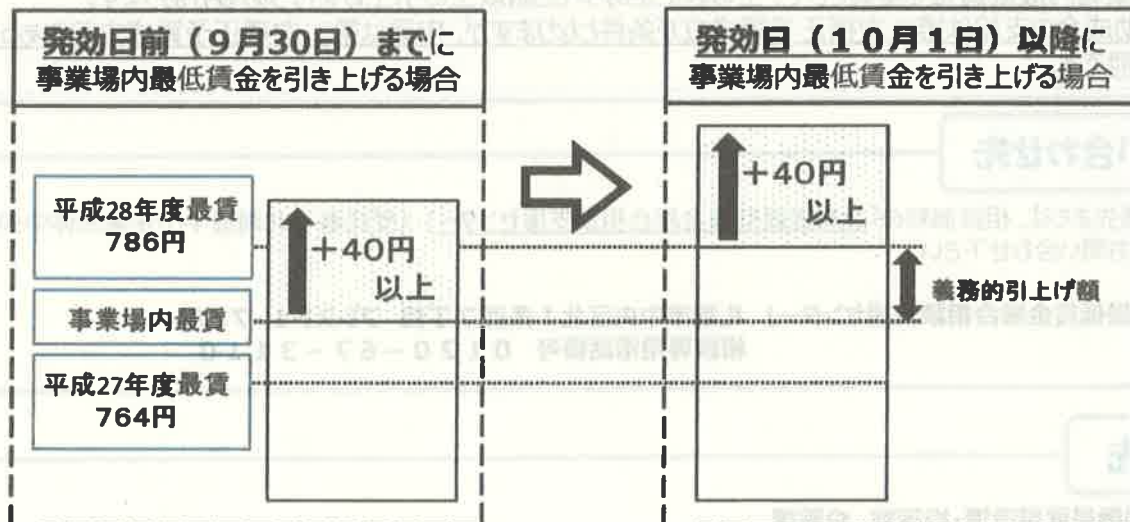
発効日前（9月30日）までに
事業場内最低賃金を引き上げる場合

平成28年度最賃
786円

+40円
以上

事業場内最賃

平成27年度最賃
764円

発効日（10月1日）以降に
事業場内最低賃金を引き上げる場合

+40円
以上

義務的引上げ額